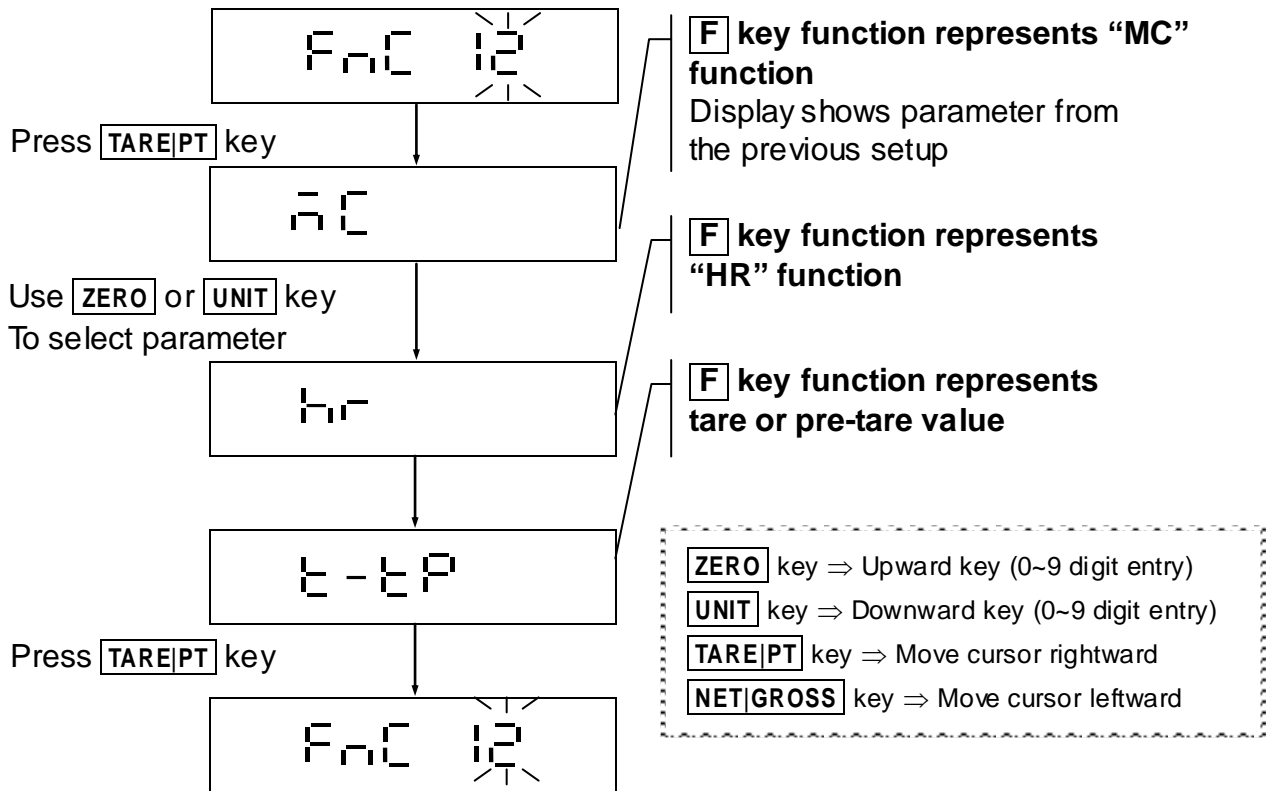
FnC 12

Press TARE|PT key

nC

Use ZERO or UNIT key
To select parameter

hr

t-tP

Press TARE|PT key

FnC 12

F key function represents "MC" function
Display shows parameter from the previous setup

F key function represents "HR" function

F key function represents tare or pre-tare value

ZERO key $\Rightarrow$ Upward key (0~9 digit entry)
UNIT key $\Rightarrow$ Downward key (0~9 digit entry)
TARE|PT key $\Rightarrow$ Move cursor rightward
NET|GROSS key $\Rightarrow$ Move cursor leftward